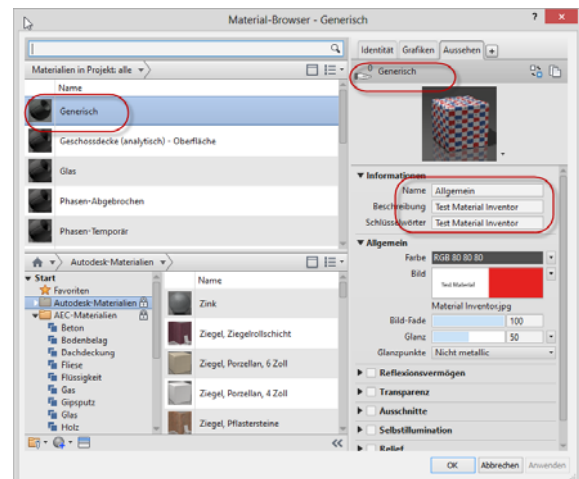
Material-Browser - Generisch

?

Materialien in Projekt: alle

Name

Generisch

Geschossdecke (analytisch) - Oberfläche

Glas

Phasen-Abgebrochen

Phasen-Temporär

Autodesk-Materialien

Start

Favoriten

Autodesk-Materialien

AEC-Materialien

Beton

Bodenbelag

Dachdeckung

Fliese

Flüssigkeit

Gas

Gipsputz

Glas

Holz

Name

Zink

Ziegel, Ziegelrollschicht

Ziegel, Porzellan, 6 Zoll

Ziegel, Porzellan, 4 Zoll

Ziegel, Pflastersteine

Identität | Grafiken | Aussehen | +

Generisch

Informationen

| | |
|---|---|
| Name | Allgemein |
| Beschreibung | Test Material Inventor |
| Schlüsselwörter | Test Material Inventor |

Allgemein

Farbe RGB 80 80 80

Bild

Test Material

Material Inventor.jpg

Bild-Fade 100

Glanz 50

Glanzpunkte Nicht metallic

Reflexionsvermögen

Transparenz

Ausschnitte

Selbstillumination

Relief

OK Abbrechen Anwenden